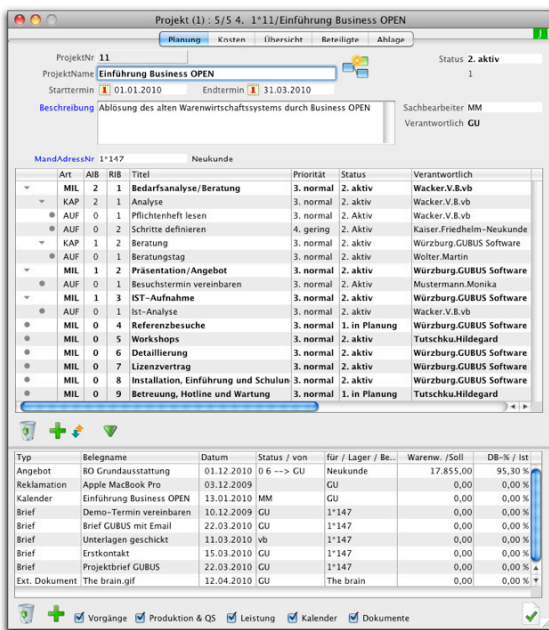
Projekt (1) : 5/5 4. 1°11/Einführung Business OPEN

Planung | Kosten | Übersicht | Beteiligte | Ablage

ProjektNr 11
ProjektName Einführung Business OPEN
Starttermin 01.01.2010 Endtermin 31.03.2010
Status 2. aktiv
1
Beschreibung Ablösung des alten Warenwirtschaftssystems durch Business OPEN
Sachbearbeiter MM
Verantwortlich GU
MandAdressNr 1°147 Neukunde

| | Art | AIB | RIB | Titel | Priorität | Status | Verantwortlich |
|---|---|---|---|---|---|---|---|
| | MIL | 2 | 1 | Bedarfsanalyse/Beratung | 3. normal | 2. aktiv | Wacker.V.B.vb |
| | KAP | 2 | 1 | Analyse | 3. normal | 2. aktiv | Wacker.V.B.vb |
| | AUF | 0 | 1 | Pflichtenheft lesen | 3. normal | 2. aktiv | Wacker.V.B.vb |
| | AUF | 0 | 2 | Schritte definieren | 4. gering | 2. Aktiv | Kaiser.Friedhelm-Neukunde |
| | KAP | 1 | 2 | Beratung | 3. normal | 2. aktiv | Würzburg.GUBUS Software |
| | AUF | 0 | 1 | Beratungstag | 3. normal | 2. aktiv | Wolter.Martin |
| | MIL | 1 | 2 | Präsentation/Angebot | 3. normal | 2. aktiv | Würzburg.GUBUS Software |
| | AUF | 0 | 1 | Besuchstermin vereinbaren | 3. normal | 2. aktiv | Mustermann.Monika |
| | MIL | 1 | 3 | IST-Aufnahme | 3. normal | 2. aktiv | Würzburg.GUBUS Software |
| | AUF | 0 | 1 | Ist-Analyse | 3. normal | 2. aktiv | Wacker.V.B.vb |
| | MIL | 0 | 4 | Referenzbesuche | 3. normal | 1. in Planung | Würzburg.GUBUS Software |
| | MIL | 0 | 5 | Workshops | 3. normal | 2. aktiv | Tutschku.Hildegard |
| | MIL | 0 | 6 | Detaillierung | 3. normal | 2. aktiv | Würzburg.GUBUS Software |
| | MIL | 0 | 7 | Lizenzvertrag | 3. normal | 2. aktiv | Würzburg.GUBUS Software |
| | MIL | 0 | 8 | Installation, Einführung und Schulun | 3. normal | 2. aktiv | Würzburg.GUBUS Software |
| | MIL | 0 | 9 | Betreuung, Hotline und Wartung | 3. normal | 1. in Planung | Tutschku.Hildegard |

| Typ | Belegname | Datum | Status / von | für / Lager / Be... | Warenw. /Soll | DB-% / Ist |
|---|---|---|---|---|---|---|
| Angebot | BO Grundausstattung | 01.12.2010 | 0 6 --> GU | Neukunde | 17.855,00 | 95,30 % |
| Reklamation | Apple MacBook Pro | 03.12.2009 | | GU | 0,00 | 0,00 % |
| Kalender | Einführung Business OPEN | 13.01.2010 | MM | GU | 0,00 | 0,00 % |
| Brief | Demo-Termin vereinbaren | 10.12.2009 | GU | 1°147 | 0,00 | 0,00 % |
| Brief | Brief GUBUS mit Email | 22.03.2010 | GU | 1°147 | 0,00 | 0,00 % |
| Brief | Unterlagen geschickt | 11.03.2010 | vb | 1°147 | 0,00 | 0,00 % |
| Brief | Erstkontakt | 15.03.2010 | GU | 1°147 | 0,00 | 0,00 % |
| Brief | Projektbrief GUBUS | 22.03.2010 | GU | 1°147 | 0,00 | 0,00 % |
| Ext. Dokument | The brain.gif | 12.04.2010 | GU | The brain | 0,00 | 0,00 % |

Vorgänge Produktion & QS Leistung Kalender Dokumente